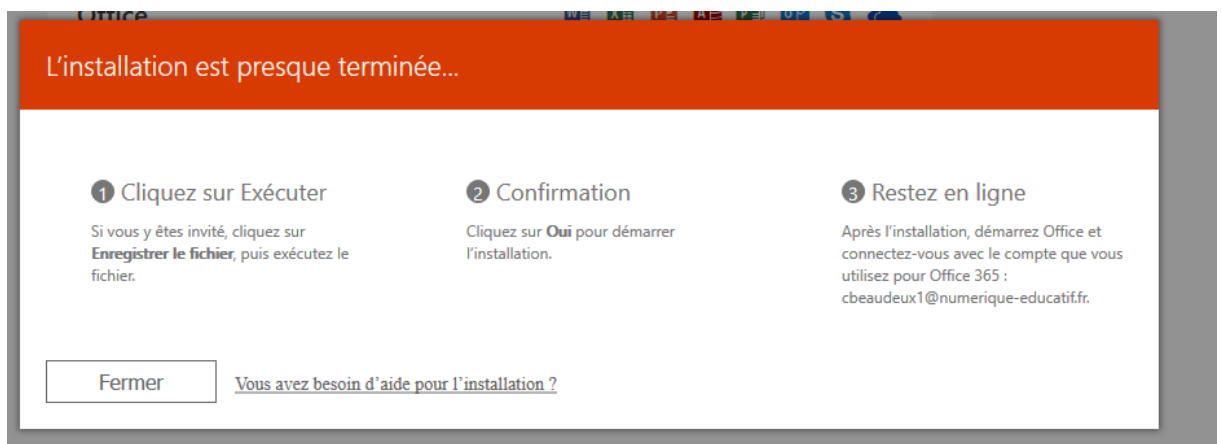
Office

L’installation est presque terminée...

1 Cliquez sur Exécuter

Si vous y êtes invité, cliquez sur **Enregistrer le fichier**, puis exécutez le fichier.

2 Confirmation

Cliquez sur **Oui** pour démarrer l’installation.

3 Restez en ligne

Après l’installation, démarrez Office et connectez-vous avec le compte que vous utilisez pour Office 365 : cbeaudeux1@numerique-educatif.fr.

Fermer

Vous avez besoin d’aide pour l’installation ?